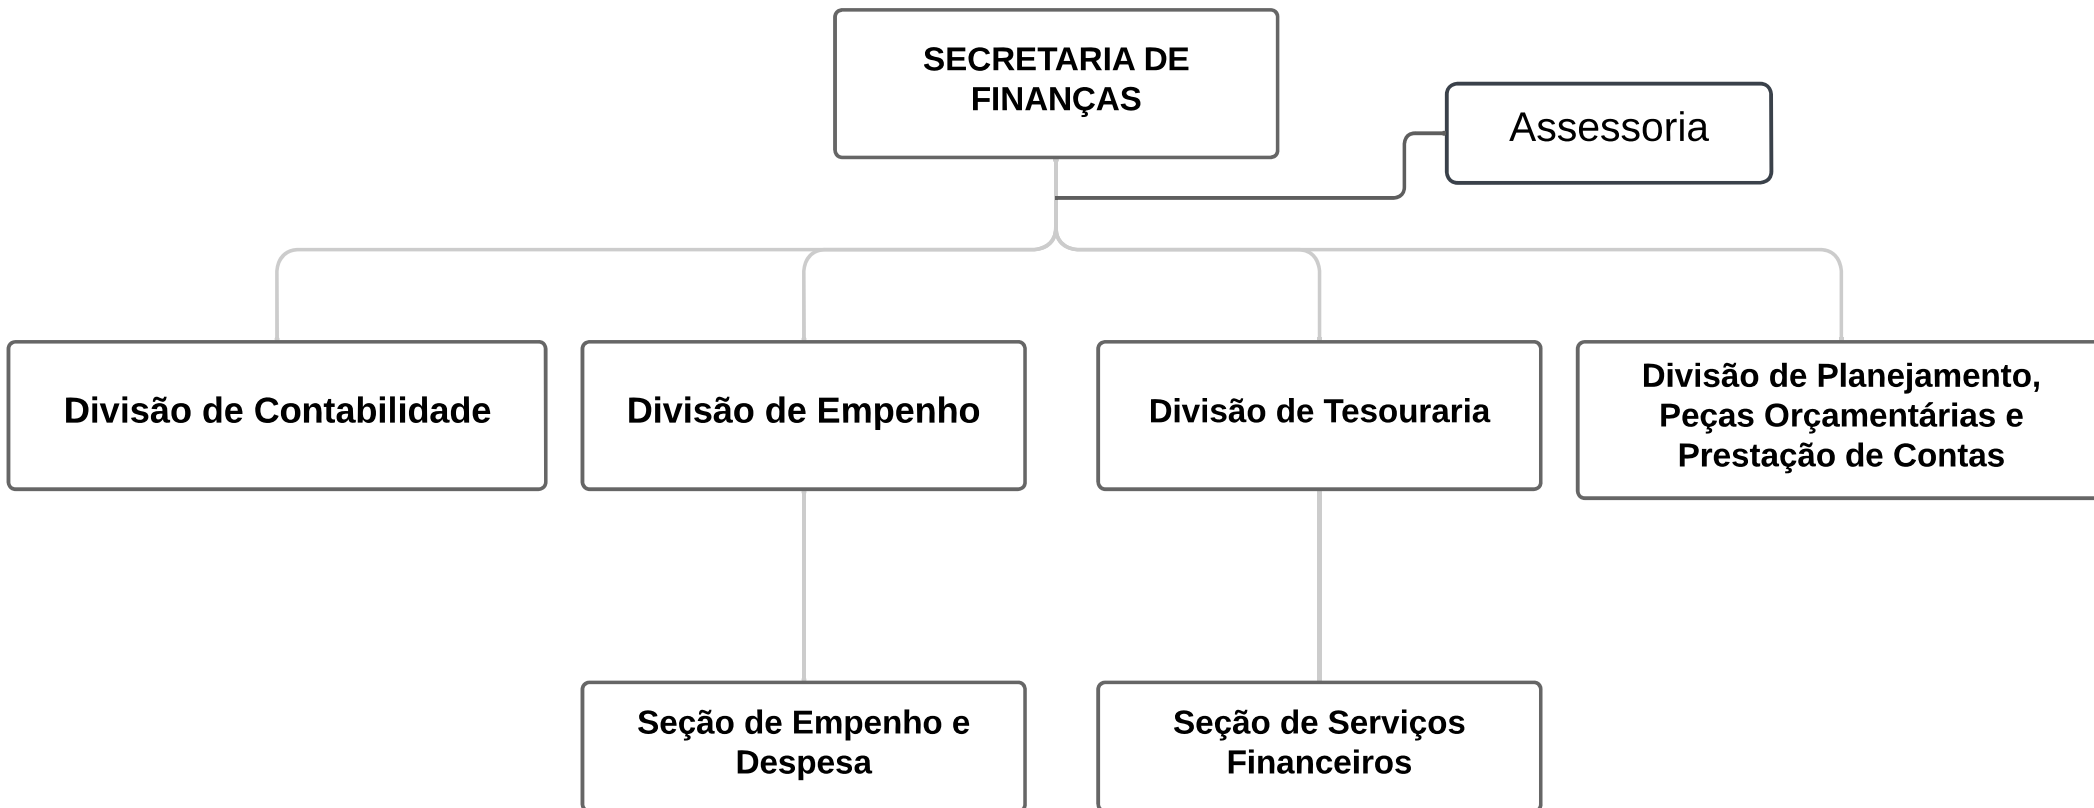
SECRETARIA DE FINANÇAS

Assessoria

Divisão de Contabilidade

Divisão de Empenho

Divisão de Tesouraria

Divisão de Planejamento, Peças Orçamentárias e Prestação de Contas

Seção de Empenho e Despesa

Seção de Serviços Financeiros